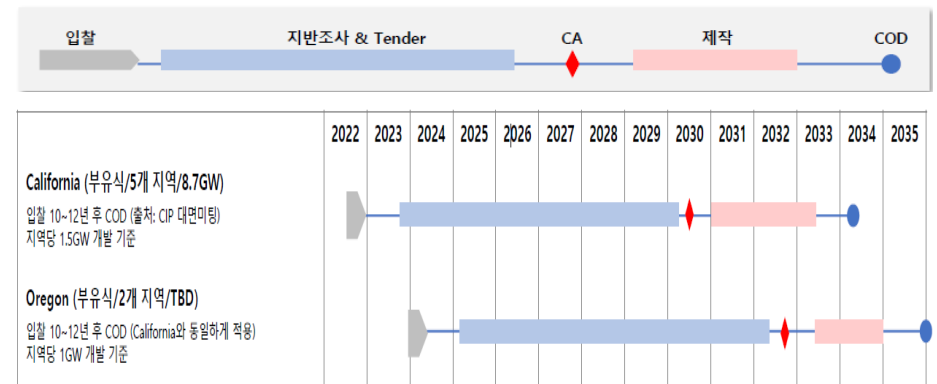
입찰 지반조사 & Tender CA 제작 COD

| | 2022 | 2023 | 2024 | 2025 | 2026 | 2027 | 2028 | 2029 | 2030 | 2031 | 2032 | 2033 | 2034 | 2035 |
|---|---|---|---|---|---|---|---|---|---|---|---|---|---|---|

California (부유식/5개 지역/8.7GW)
입찰 10~12년 후 COD (출처: CIP 대면미팅)
지역당 1.5GW 개발 기준

Oregon (부유식/2개 지역/TBD)
입찰 10~12년 후 COD (California와 동일하게 적용)
지역당 1GW 개발 기준